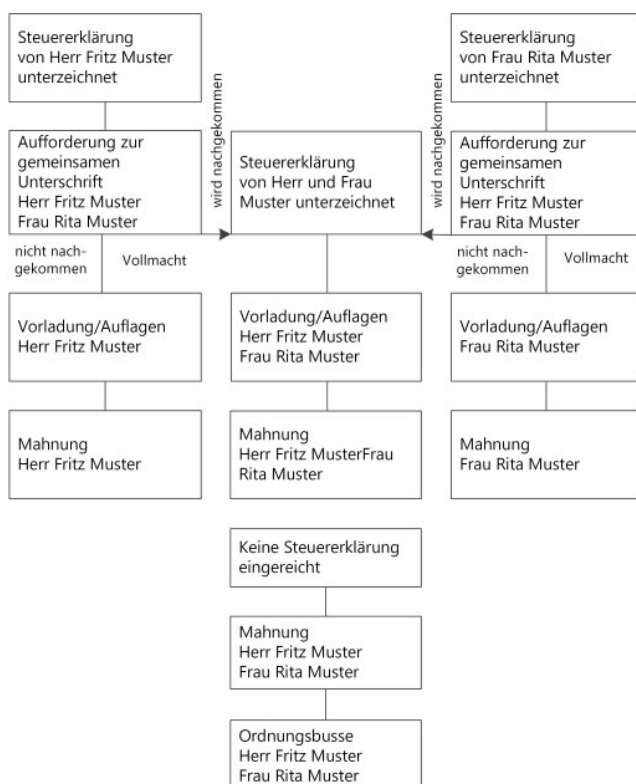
Steuererklärung von Herr Fritz Muster unterzeichnet

Steuererklärung von Frau Rita Muster unterzeichnet

Aufforderung zur gemeinsamen Unterschrift Herr Fritz Muster Frau Rita Muster

wird nachgekommen

Steuererklärung von Herr und Frau Muster unterzeichnet

wird nachgekommen

Aufforderung zur gemeinsamen Unterschrift Herr Fritz Muster Frau Rita Muster

nicht nachgekommen

Vollmacht

nicht nachgekommen

Vollmacht

Vorladung/Auflagen Herr Fritz Muster

Vorladung/Auflagen Herr Fritz Muster Frau Rita Muster

Vorladung/Auflagen Frau Rita Muster

Mahnung Herr Fritz Muster

Mahnung Herr Fritz MusterFrau Rita Muster

Mahnung Frau Rita Muster

Keine Steuererklärung eingereicht

Mahnung Herr Fritz Muster Frau Rita Muster

Ordnungsbusse Herr Fritz Muster Frau Rita Muster